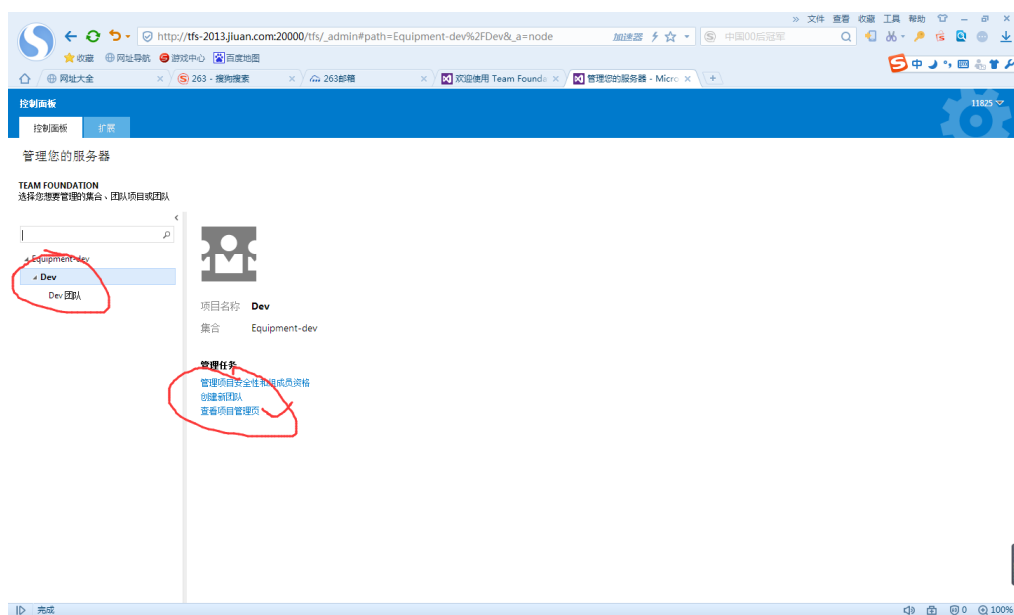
» 文件 查看 收藏 工具 帮助

http://tfs-2013.jiuan.com:20000/tfs/_admin#path=Equipment-dev%2FDev&_a=node

加速器

中国00后冠军

收藏 网址导航 游戏中心 百度地图

网址大全 × 263 - 搜狗搜索 × 263邮箱 × 欢迎使用 Team Founda × 管理您的服务器 - Micro × +

中

控制面板

11825

控制面板 扩展

管理您的服务器

TEAM FOUNDATION
选择您想要管理的集合、团队项目或团队

Equipment-dev
Dev
Dev 团队

项目名称 Dev
集合 Equipment-dev

管理任务
管理项目安全性和组成员资格
创建新团队
查看项目管理员

完成

0 100%